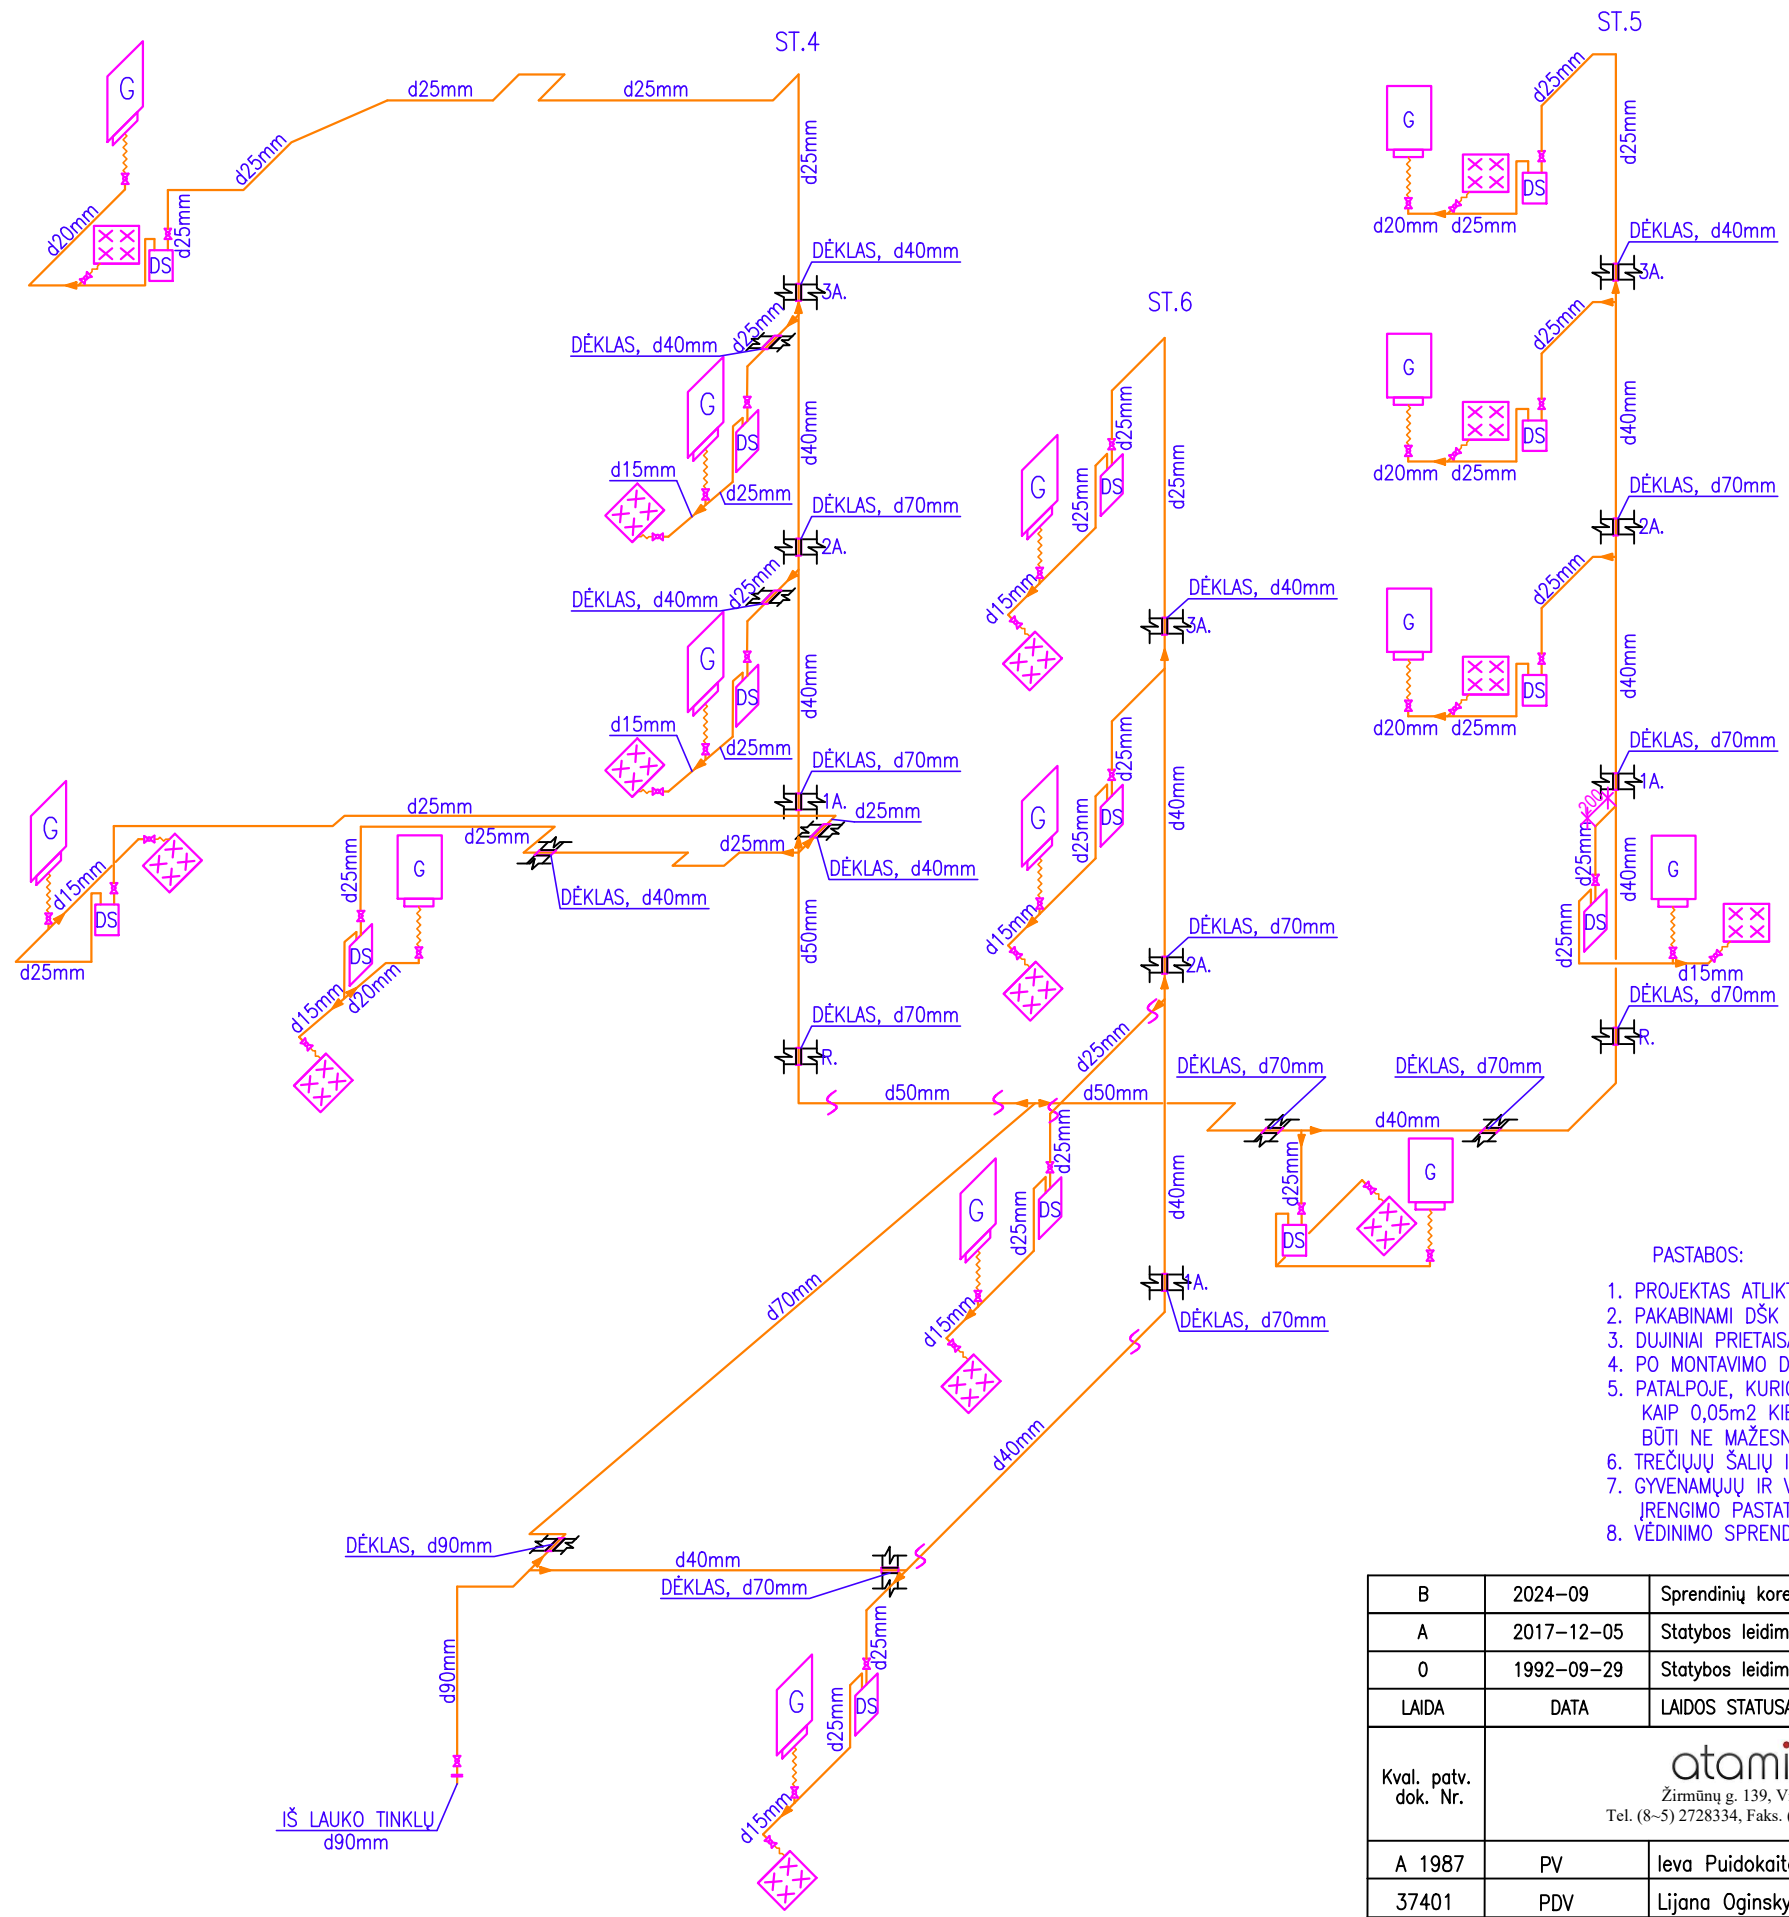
ST.4

ST.5

ST.6

G
d20mm
DS
d25mm
d25mm
d25mm
d25mm
d25mm

DĖKLAS, d40mm
3A.
DĖKLAS, d40mm
d25mm
G
DS
d40mm
d15mm
d25mm
DĖKLAS, d70mm
2A.
DĖKLAS, d40mm
d25mm
G
DS
d40mm
d15mm
d25mm
DĖKLAS, d70mm
1A.
d25mm
d25mm
d25mm
d25mm
DĖKLAS, d40mm
DĖKLAS, d40mm
G
d15mm
DS
d25mm
d25mm
G
DS
d15mm
d20mm
d50mm
DĖKLAS, d70mm
R.
d50mm
d50mm

G
DS
d20mm
d25mm
d25mm
DĖKLAS, d40mm
3A.
G
DS
d20mm
d25mm
d25mm
d40mm
DĖKLAS, d70mm
2A.
G
DS
d20mm
d25mm
d25mm
d40mm
DĖKLAS, d70mm
1A.
d20mm
d25mm
d40mm
G
DS
d25mm
d15mm
DĖKLAS, d70mm
R.

G
DS
d25mm
d25mm
d25mm
d15mm
DĖKLAS, d40mm
3A.
G
DS
d25mm
d25mm
d40mm
d15mm
DĖKLAS, d70mm
2A.
d25mm
DĖKLAS, d70mm
DĖKLAS, d70mm
d40mm
d25mm
G
DS
d25mm
d25mm
G
DS
d25mm
d15mm
d40mm
1A.
DĖKLAS, d70mm
d70mm
d40mm
DĖKLAS, d90mm
d40mm
DĖKLAS, d70mm
d25mm
G
DS
d25mm
d15mm
d90mm
IŠ LAUKO TINKLŲ
d90mm

PASTABOS:
1. PROJEKTAS ATLIK
2. PAKABINAMI DŠK
3. DUJINIAI PRIETAIS
4. PO MONTAVIMO D
5. PATALPOJE, KURIO
KAIP 0,05m2 KIE
BŪTI NE MAŽESN
6. TREČIŲJŲ ŠALIŲ I
7. GYVENAMŲJŲ IR V
ĮRENGIMO PASTAT
8. VĖDINIMO SPREND

| B | 2024-09 | Sprendinių kore |
|---|---|---|
| A | 2017-12-05 | Statybos leidim |
| 0 | 1992-09-29 | Statybos leidim |
| LAIDA | DATA | LAIDOS STATUS |
| Kval. patv. dok. Nr. | atami Žirmūnų g. 139, V Tel. (8~5) 2728334, Faks. | |
| A 1987 | PV | Ieva Puidokait |
| 37401 | PDV | Lijana Oginsky |